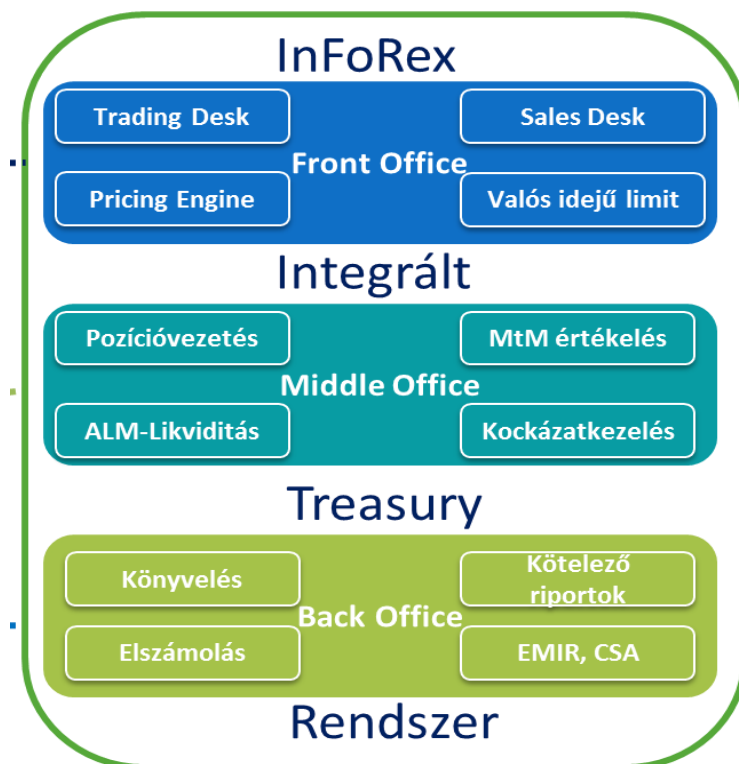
InFoRex

Trading Desk

Sales Desk

Front Office

Pricing Engine

Valós idejű limit

Integrált

Pozícióvezetés

MtM értékelés

Middle Office

ALM-Likviditás

Kockázatkezelés

Treasury

Könyvelés

Kötelező riportok

Back Office

Elszámolás

EMIR, CSA

Rendszer